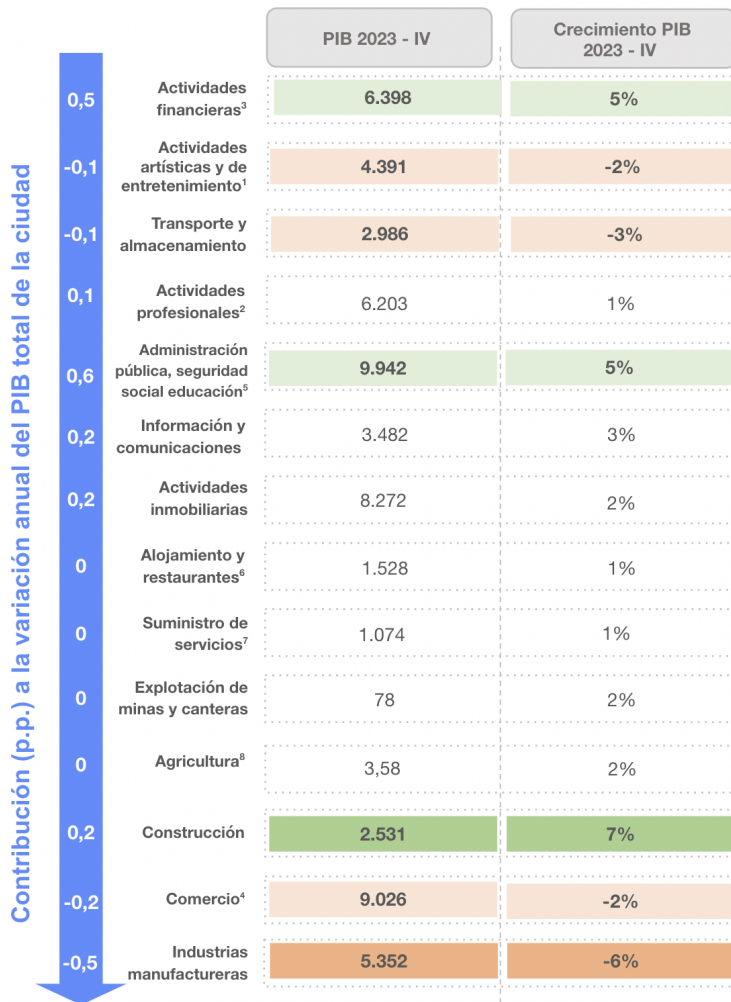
Contribución (p.p.) a la variación anual del PIB total de la ciudad

| Contribución | Sector | PIB 2023 - IV | Crecimiento PIB 2023 - IV |
|---|---|---|---|
| 0,5 | Actividades financieras$^3$ | 6.398 | 5% |
| -0,1 | Actividades artísticas y de entretenimiento$^1$ | 4.391 | -2% |
| -0,1 | Transporte y almacenamiento | 2.986 | -3% |
| 0,1 | Actividades profesionales$^2$ | 6.203 | 1% |
| 0,6 | Administración pública, seguridad social educación$^5$ | 9.942 | 5% |
| 0,2 | Información y comunicaciones | 3.482 | 3% |
| 0,2 | Actividades inmobiliarias | 8.272 | 2% |
| 0 | Alojamiento y restaurantes$^6$ | 1.528 | 1% |
| 0 | Suministro de servicios$^7$ | 1.074 | 1% |
| 0 | Explotación de minas y canteras | 78 | 2% |
| 0 | Agricultura$^8$ | 3,58 | 2% |
| 0,2 | Construcción | 2.531 | 7% |
| -0,2 | Comercio$^4$ | 9.026 | -2% |
| -0,5 | Industrias manufactureras | 5.352 | -6% |